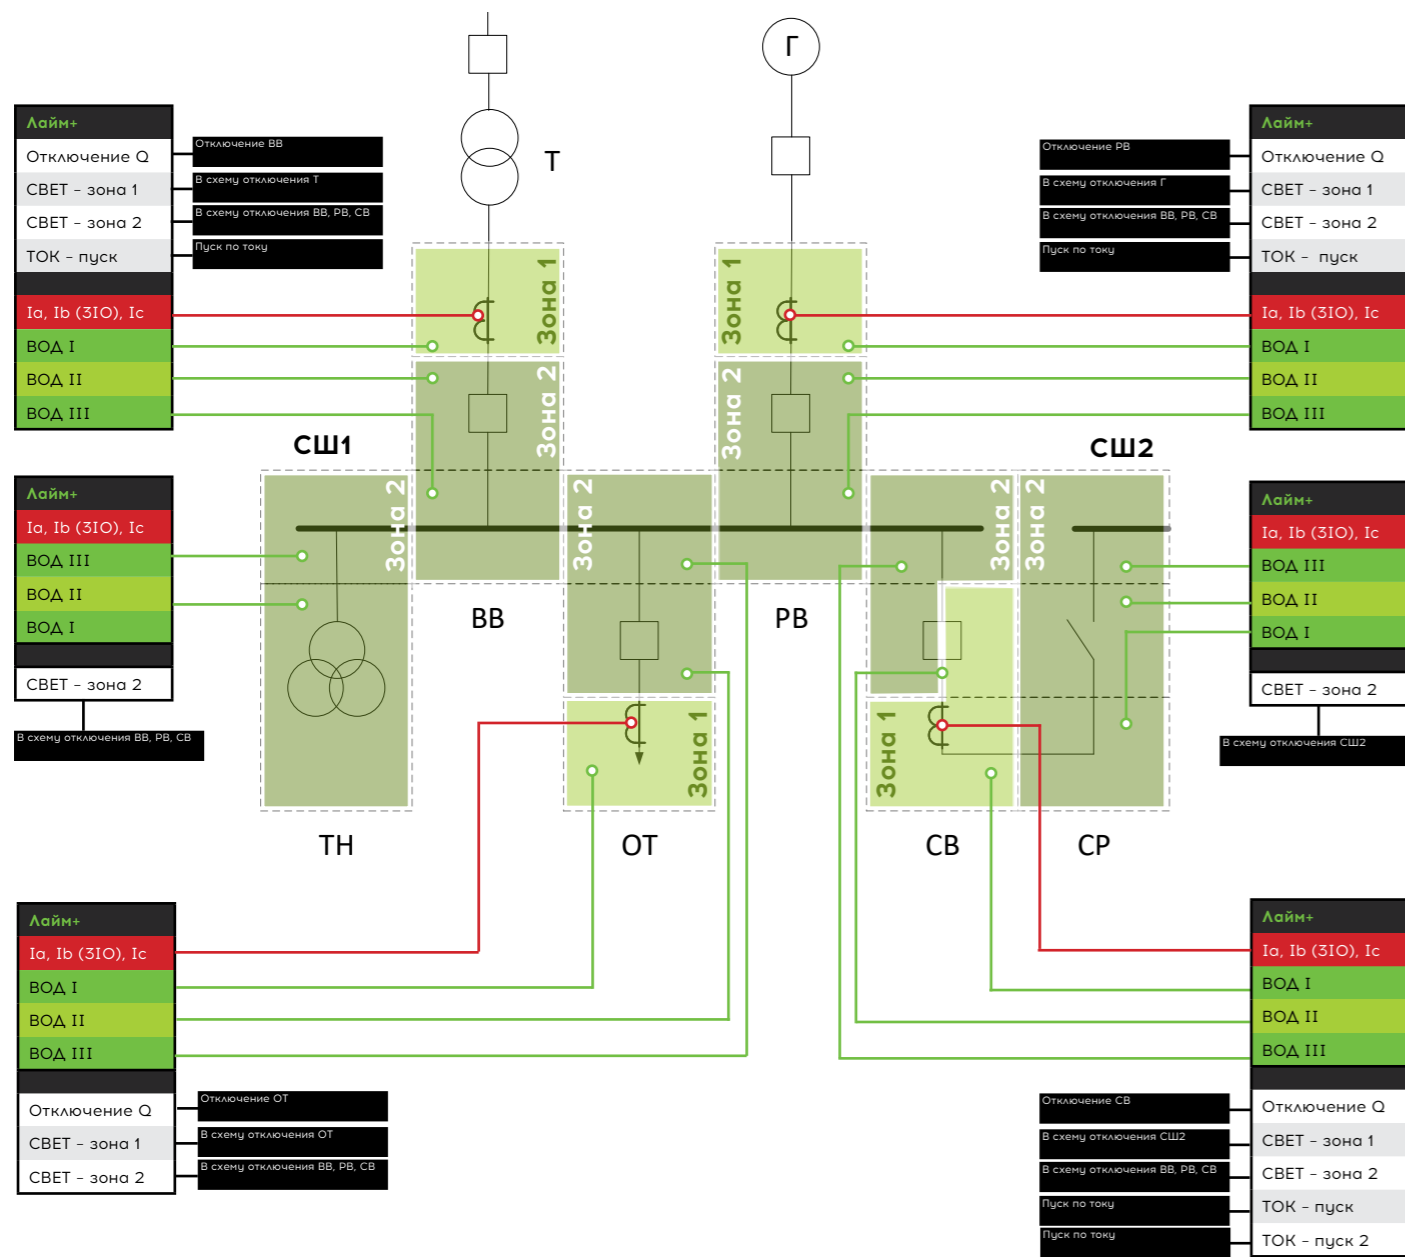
Г

T

Лайм+
Отключение Q
СВЕТ - зона 1
СВЕТ - зона 2
ТОК – пуск
Ia, Ib (3I0), Ic
ВОД I
ВОД II
ВОД III

Отключение ВВ
В схему отключения Т
В схему отключения ВВ, РВ, СВ
Пуск по току

Отключение РВ
В схему отключения Г
В схему отключения ВВ, РВ, СВ
Пуск по току

Лайм+
Отключение Q
СВЕТ - зона 1
СВЕТ - зона 2
ТОК – пуск
Ia, Ib (3I0), Ic
ВОД I
ВОД II
ВОД III

Зона 1
Зона 2
Зона 1
Зона 2

СШ1

СШ2

Лайм+
Ia, Ib (3I0), Ic
ВОД III
ВОД II
ВОД I
СВЕТ - зона 2
В схему отключения ВВ, РВ, СВ

Зона 2
Зона 2
Зона 2
Зона 2

ВВ

РВ

Лайм+
Ia, Ib (3I0), Ic
ВОД III
ВОД II
ВОД I
СВЕТ - зона 2
В схему отключения СШ2

Зона 1
Зона 1

ТН

ОТ

СВ

СР

Лайм+
Ia, Ib (3I0), Ic
ВОД I
ВОД II
ВОД III
Отключение Q
СВЕТ - зона 1
СВЕТ - зона 2

Отключение ОТ
В схему отключения ОТ
В схему отключения ВВ, РВ, СВ

Лайм+
Ia, Ib (3I0), Ic
ВОД I
ВОД II
ВОД III
Отключение Q
СВЕТ - зона 1
СВЕТ - зона 2
ТОК – пуск
ТОК – пуск 2

Отключение СВ
В схему отключения СШ2
В схему отключения ВВ, РВ, СВ
Пуск по току
Пуск по току